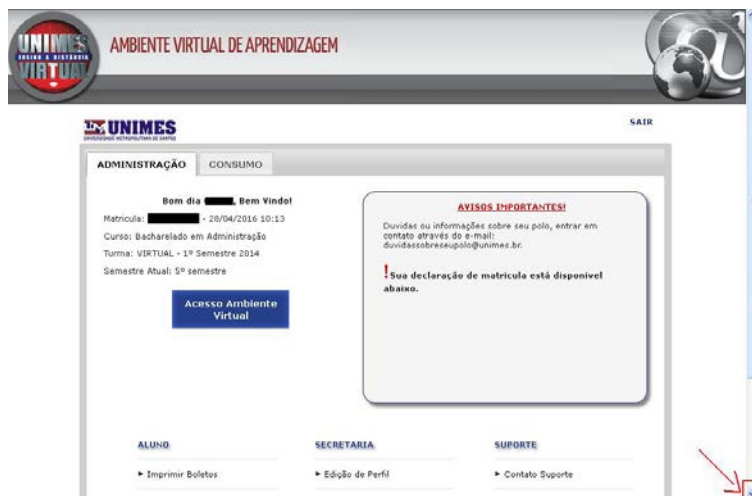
UNIMES ENSINO A DISTÂNCIA VIRTUAL

AMBIENTE VIRTUAL DE APRENDIZAGEM

UNIMES
UNIVERSIDADE METROPOLITANA DE SANTOS

SAIR

ADMINISTRAÇÃO
CONSUMO

Bom dia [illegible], Bem Vindo!
Matricula: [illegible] - 28/04/2016 10:13
Curso: Bacharelado em Administração
Turma: VIRTUAL - 1º Semestre 2014
Semestre Atual: 5º semestre

Acesso Ambiente Virtual

AVISOS IMPORTANTES!
Duvidas ou informações sobre seu polo, entrar em contato através do e-mail: duvidassobreseupolo@unimes.br.

!Sua declaração de matricula está disponivel abaixo.

ALUNO
► Imprimir Boletos

SECRETARIA
► Edição de Perfil

SUPORTE
► Contato Suporte